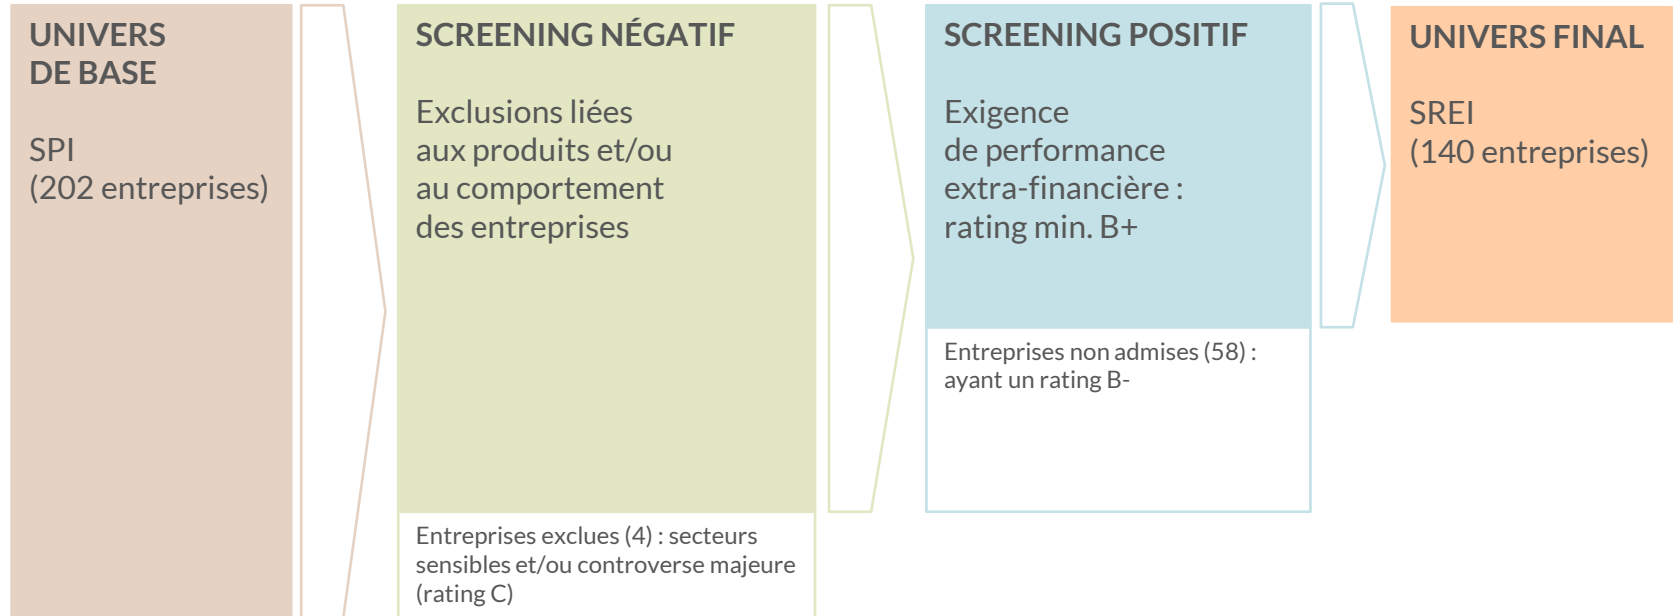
UNIVERS DE BASE

SPI (202 entreprises)

SCREENING NÉGATIF

Exclusions liées aux produits et/ou au comportement des entreprises

Entreprises exclues (4) : secteurs sensibles et/ou controverse majeure (rating C)

SCREENING POSITIF

Exigence de performance extra-financière : rating min. B+

Entreprises non admises (58) : ayant un rating B-

UNIVERS FINAL

SREI (140 entreprises)